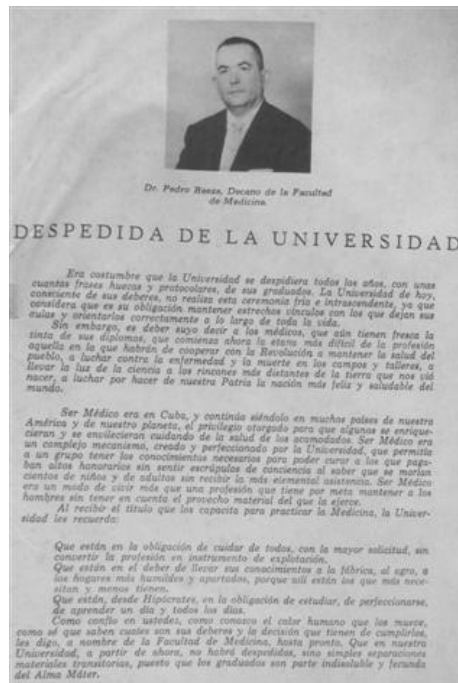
Dr. Pedro Rossa, Decano de la Facultad de Medicina.

DESPEDIDA DE LA UNIVERSIDAD

Era costumbre que la Universidad se despidiera todos los años, con unas cuantas frases huecas y protocolares, de sus graduados. La Universidad de hoy, consciente de sus deberes, no realiza esta ceremonia fría e intrascendente, ya que considera que es su obligación mantener estrechos vínculos con los que dejan sus aulas y orientarlos correctamente a lo largo de toda la vida.

Sin embargo, es deber suyo decir a los médicos, que aún tienen fresca la tinta de sus diplomas, que comienza ahora la etapa más difícil de la profesión aquella en la que habrán de cooperar con la Revolución a mantener la salud del pueblo, a luchar contra la enfermedad y la muerte en los campos y talleres, a llevar la luz de la ciencia a los rincones más distantes de la tierra que nos vió nacer, a luchar por hacer de nuestra Patria la nación más feliz y saludable del mundo.

Ser Médico era en Cuba, y continúa siéndolo en muchos países de nuestra América y de nuestro planeta, el privilegio otorgado para que algunos se enriquecieran y se envilecieran cuidando de la salud de los acomodados. Ser Médico era un complejo mecanismo, creado y perfeccionado por la Universidad, que permitía a un grupo tener los conocimientos necesarios para poder curar a los que pagaban altos honorarios sin sentir escrúpulos de conciencia al saber que se morían cientos de niños y de adultos sin recibir la más elemental asistencia. Ser Médico era un modo de vivir más que una profesión que tiene por meta mantener a los hombres sin tener en cuenta el provecho material del que la ejerce.

Al recibir el título que los capacita para practicar la Medicina, la Universidad les recuerda:

Que están en la obligación de cuidar de todos, con la mayor solicitud, sin convertir la profesión en instrumento de explotación.

Que están en el deber de llevar sus conocimientos a la fábrica, al agro, a los hogares más humildes y apartados, porque allí están los que más necesitan y menos tienen.

Que están, desde Hipócrates, en la obligación de estudiar, de perfeccionarse, de aprender un día y todos los días.

Como confío en ustedes, como conozco el calor humano que los mueve, como sé que saben cuáles son sus deberes y la decisión que tienen de cumplirlas, les digo, a nombre de la Facultad de Medicina, hasta pronto. Que en nuestra Universidad, a partir de ahora, no habrá despedidas, sino simples separaciones materiales transitorias, puesto que los graduados son parte indisoluble y fecunda del Alma Máter.